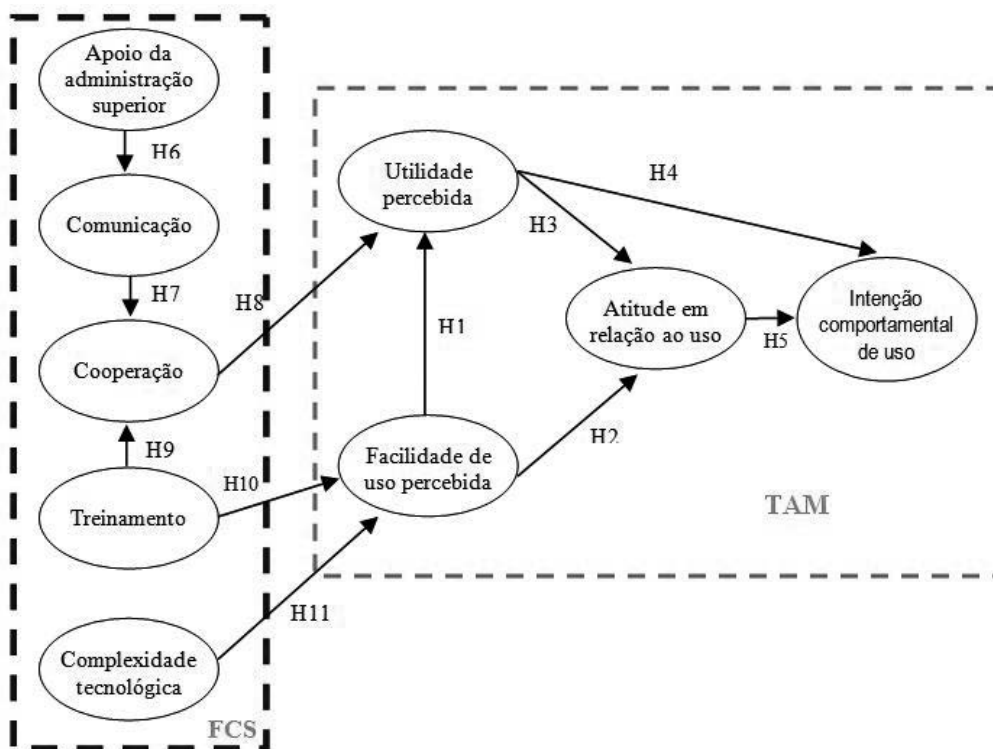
Apoio da administração superior

H6

Comunicação

H7

Cooperação

H9

Treinamento

Complexidade tecnológica

FCS

H8

H10

H11

Utilidade percebida

H1

Facilidade de uso percebida

H4

H3

Atitude em relação ao uso

H2

H5

Intenção comportamental de uso

TAM